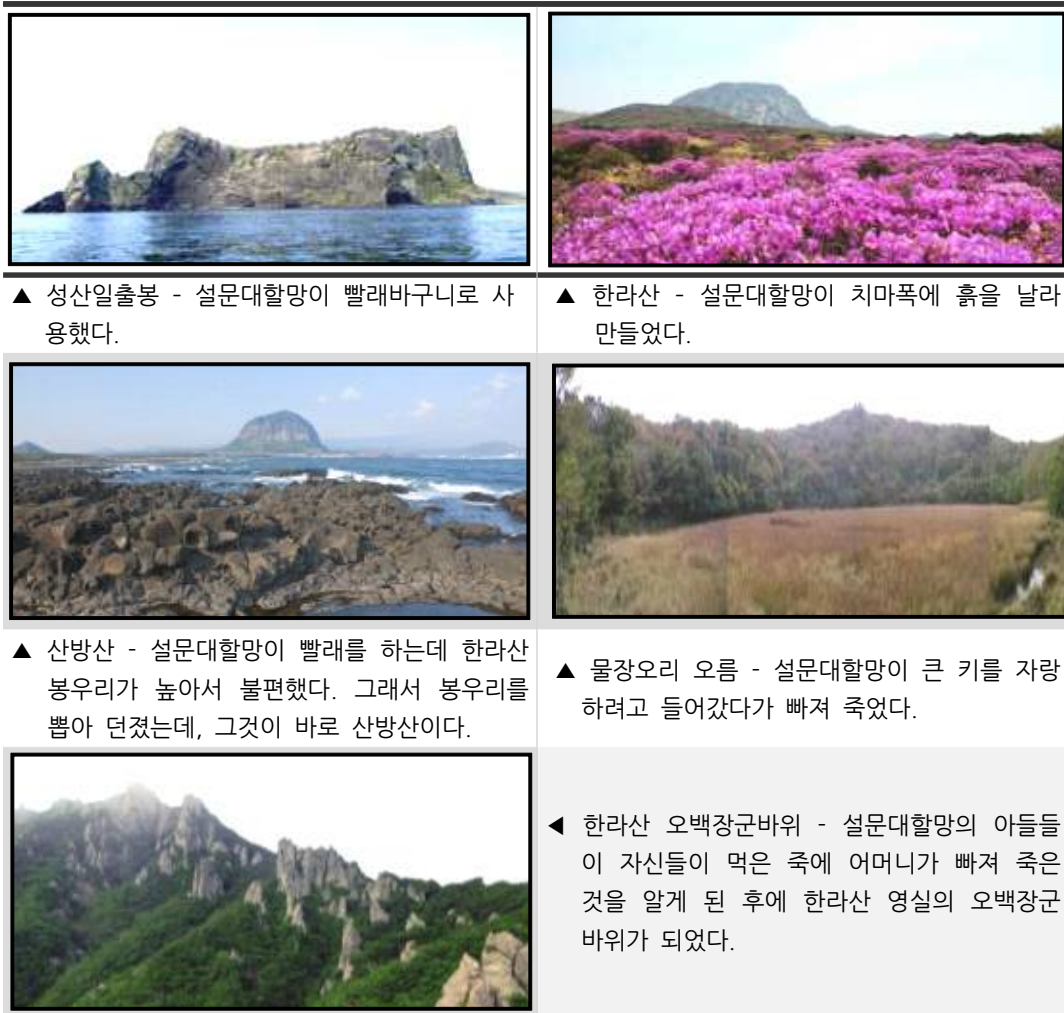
▲ 성산일출봉 - 설문대할망이 빨래바구니로 사용했다.

▲ 한라산 - 설문대할망이 치마폭에 흙을 날라 만들었다.

▲ 산방산 - 설문대할망이 빨래를 하는데 한라산 봉우리가 높아서 불편했다. 그래서 봉우리를 뽑아 던졌는데, 그것이 바로 산방산이다.

▲ 물장오리 오름 - 설문대할망이 큰 키를 자랑하려고 들어갔다가 빠져 죽었다.

◀ 한라산 오백장군바위 - 설문대할망의 아들들이 자신들이 먹은 죽에 어머니가 빠져 죽은 것을 알게 된 후에 한라산 영실의 오백장군바위가 되었다.